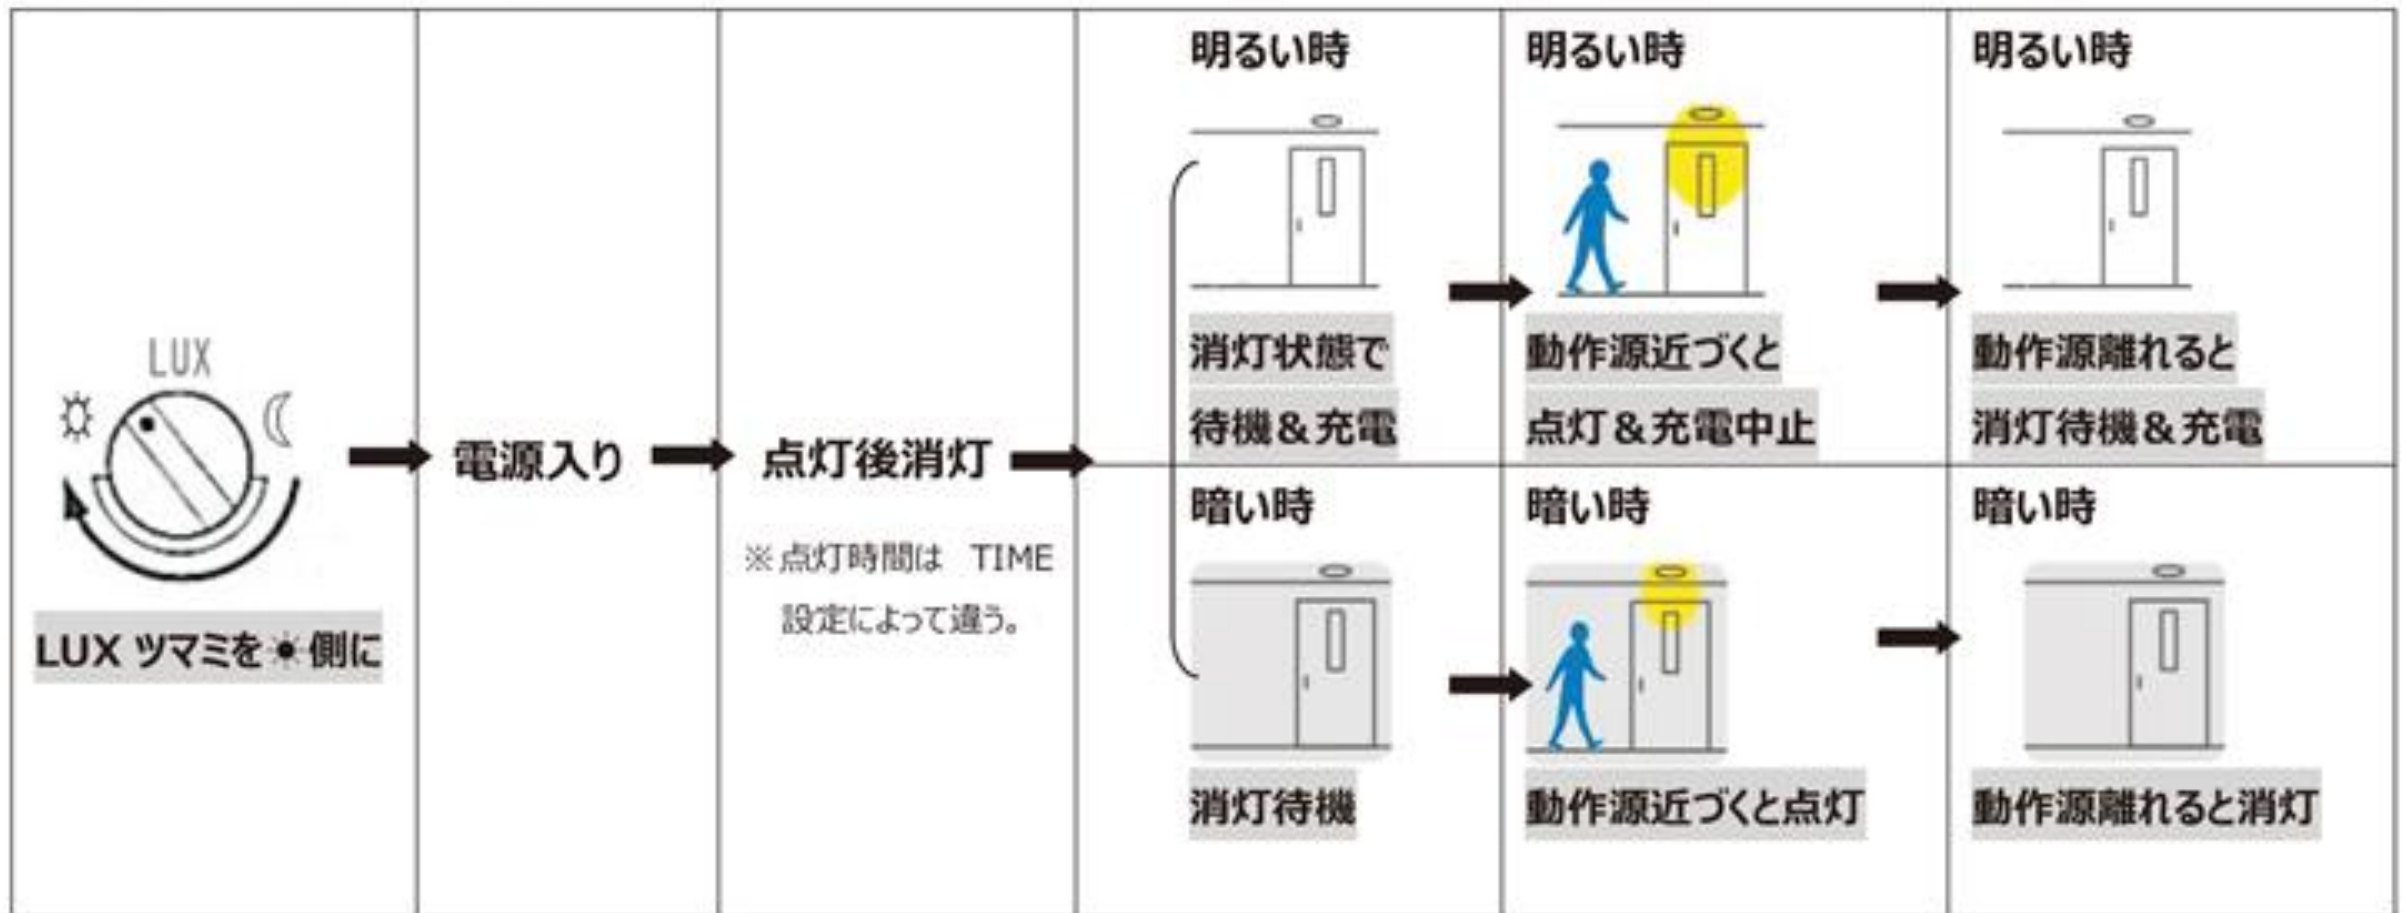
LUX

LUX ツマミを☀側に

電源入り

点灯後消灯

※点灯時間は　TIME 設定によって違う。

明るい時

消灯状態で待機＆充電

明るい時

動作源近づくと点灯＆充電中止

明るい時

動作源離れると消灯待機＆充電

暗い時

消灯待機

暗い時

動作源近づくと点灯

暗い時

動作源離れると消灯